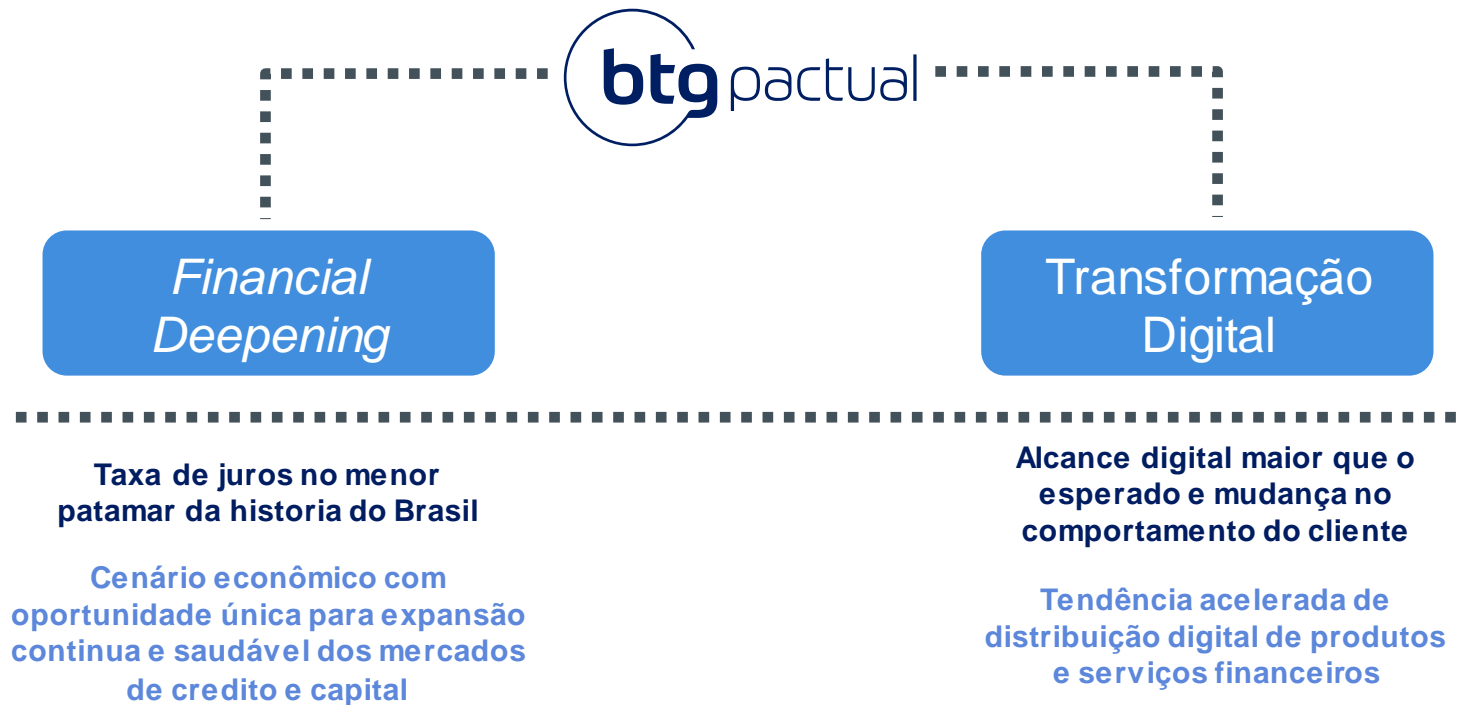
btg pactual

Financial Deepening

Transformação Digital

Taxa de juros no menor patamar da historia do Brasil

Cenário econômico com oportunidade única para expansão continua e saudável dos mercados de credito e capital

Alcance digital maior que o esperado e mudança no comportamento do cliente

Tendência acelerada de distribuição digital de produtos e serviços financeiros